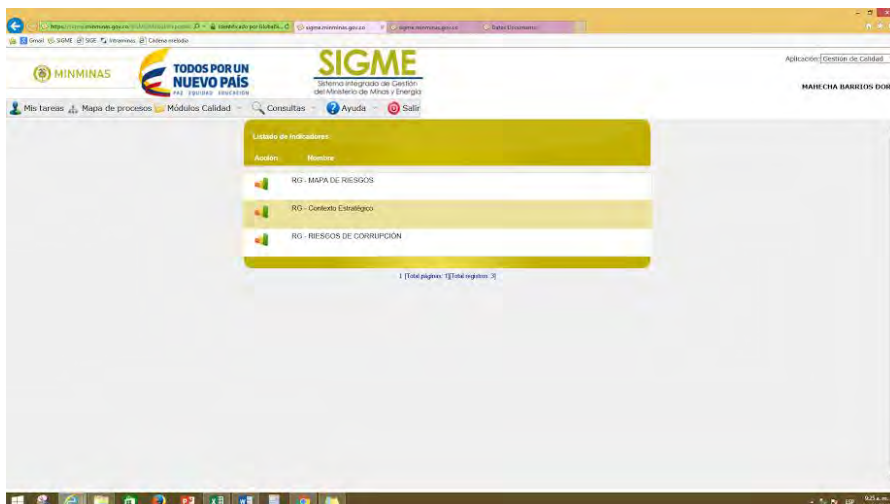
Gmail SIGME SGE Intraminas Cadena melodía

MINMINAS

TODOS POR UN NUEVO PAÍS
PAZ EQUIDAD EDUCACIÓN

SIGME
Sistema Integrado de Gestión del Ministerio de Minas y Energía

Aplicación: Gestión de Calidad

MAHECHA BARRIOS DOR

Mis tareas Mapa de procesos Módulos Calidad Consultas Ayuda Salir

Listado de Indicadores

| Acción | Nombre |
|---|---|
| | RG - MAPA DE RIESGOS |
| | RG - Contexto Estratégico |
| | RG - RIESGOS DE CORRUPCIÓN |

1 [Total páginas: 1][Total registros: 3]